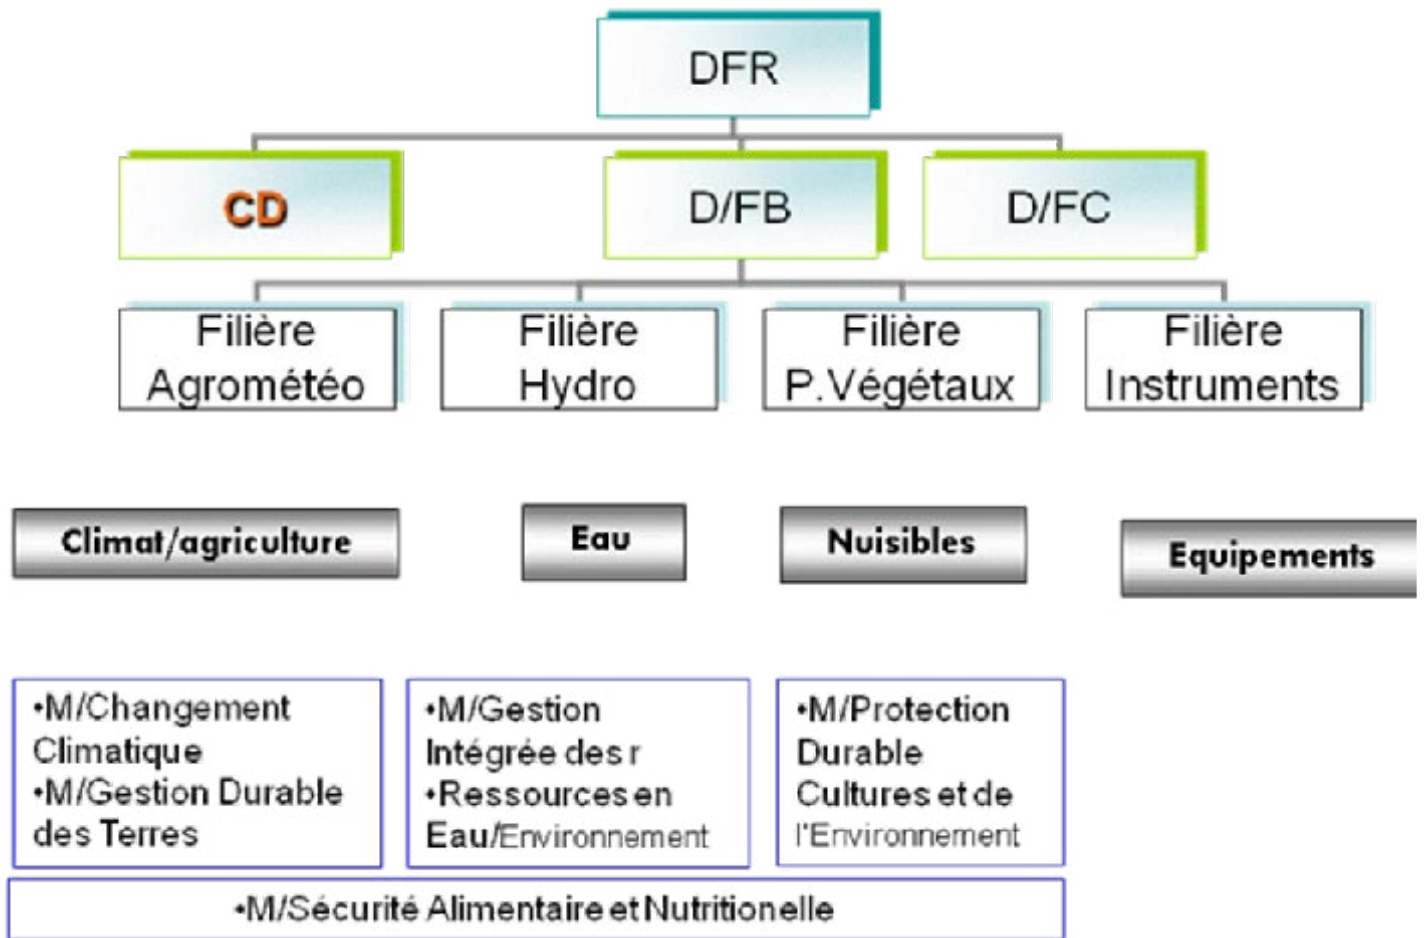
DFR

CD

D/FB

D/FC

Filière Agrométéo

Filière Hydro

Filière P.Végétaux

Filière Instruments

Climat/agriculture

Eau

Nuisibles

Equipements

•M/Changement Climatique
•M/Gestion Durable des Terres

•M/Gestion Intégrée des r
•Ressources en Eau/Environnement

•M/Protection Durable Cultures et de l'Environnement

•M/Sécurité Alimentaire et Nutritionelle